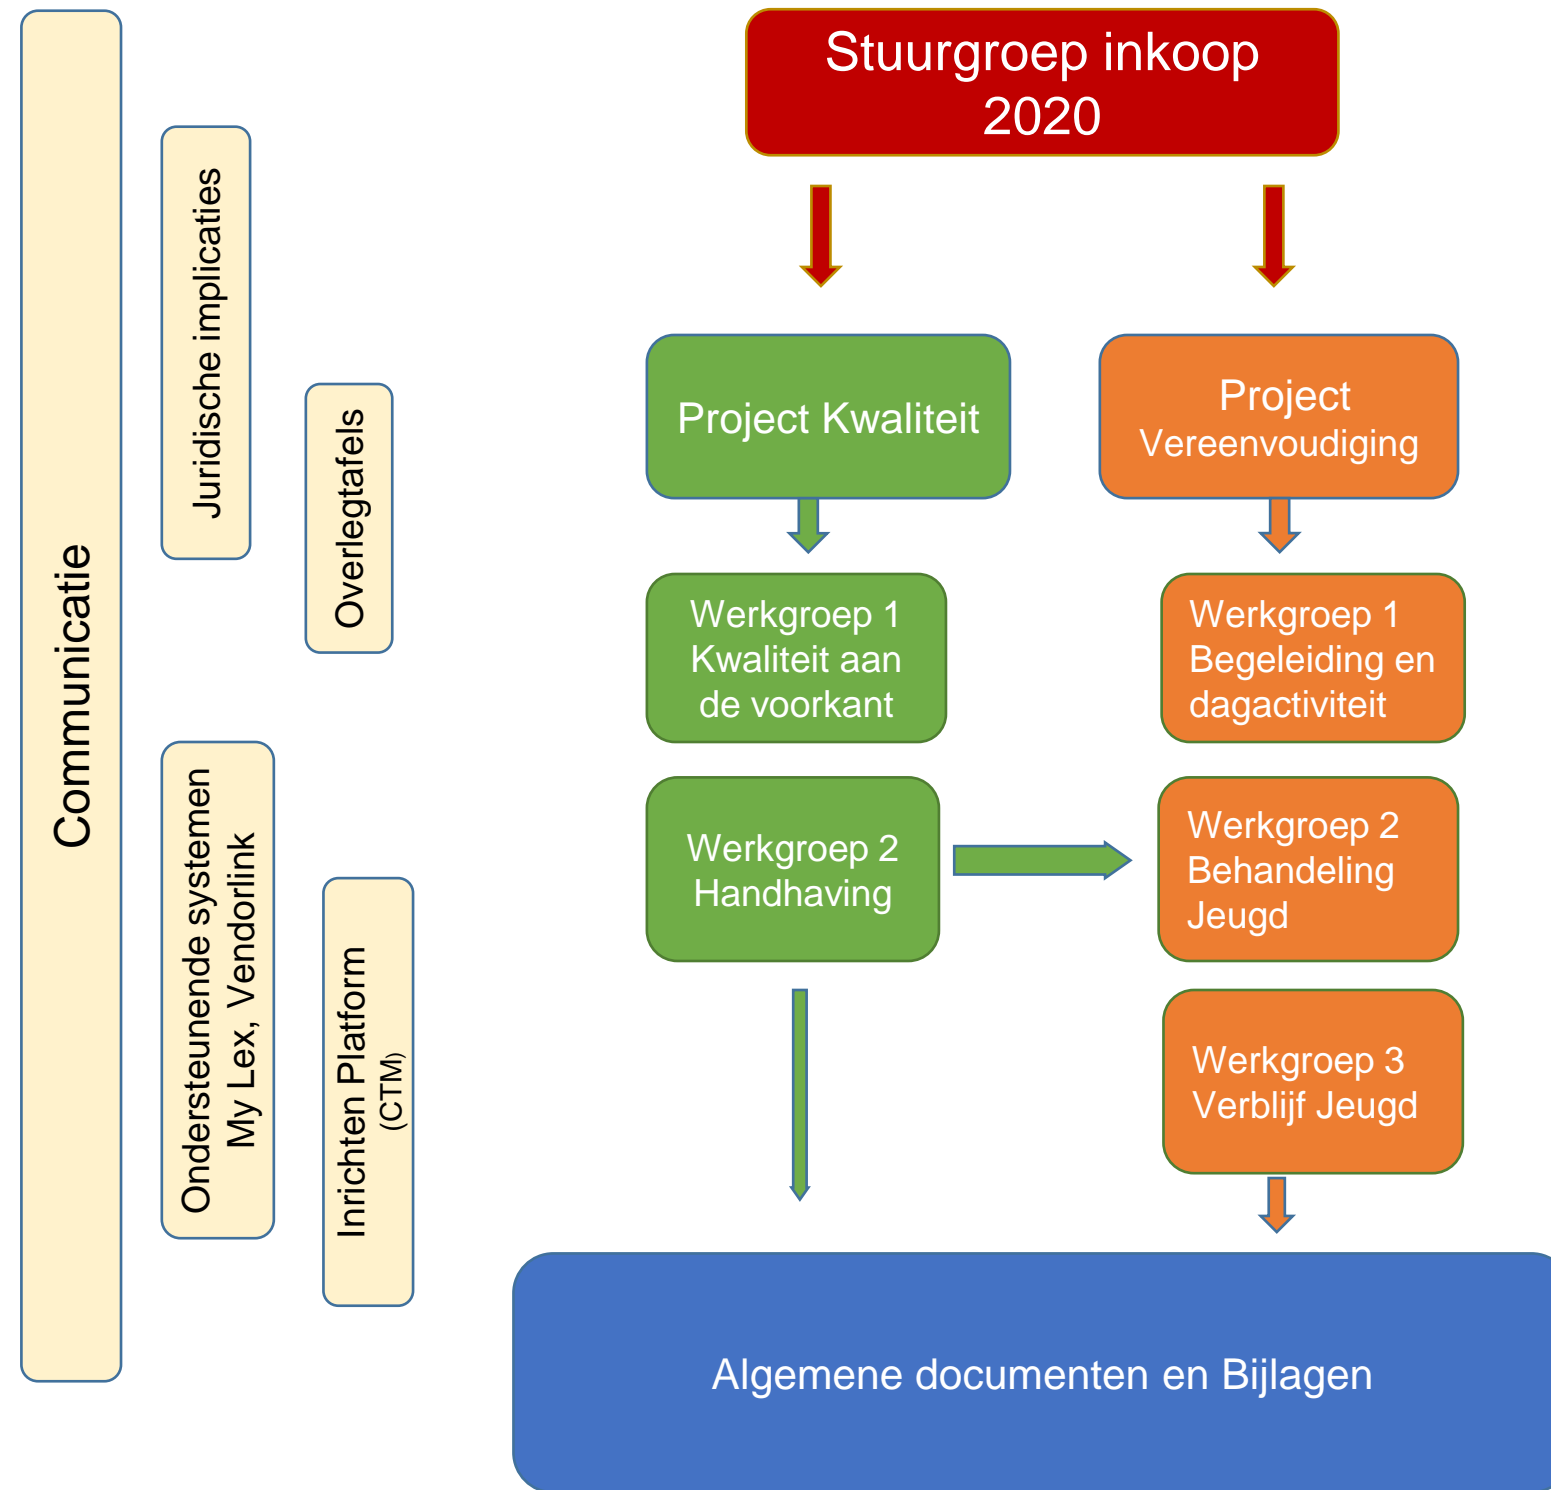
Communicatie

Juridische implicaties

Overlegtafels

Ondersteunende systemen My Lex, Vendorlink

Inrichten Platform (CTM)

Stuurgroep inkoop 2020

Project Kwaliteit

Project Vereenvoudiging

Werkgroep 1 Kwaliteit aan de voorkant

Werkgroep 1 Begeleiding en dagactiviteit

Werkgroep 2 Handhaving

Werkgroep 2 Behandeling Jeugd

Werkgroep 3 Verblijf Jeugd

Algemene documenten en Bijlagen